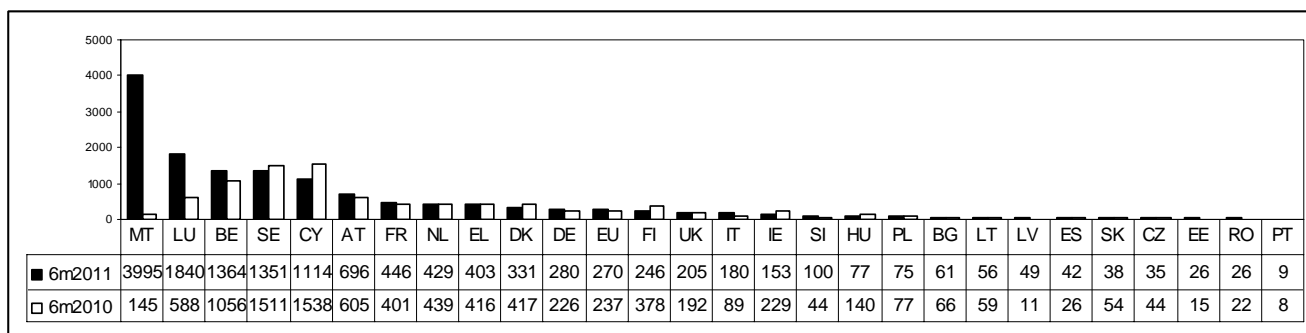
5000
4000
3000
2000
1000
0

| | MT | LU | BE | SE | CY | AT | FR | NL | EL | DK | DE | EU | FI | UK | IT | IE | SI | HU | PL | BG | LT | LV | ES | SK | CZ | EE | RO | PT |
|---|---|---|---|---|---|---|---|---|---|---|---|---|---|---|---|---|---|---|---|---|---|---|---|---|---|---|---|---|
| ■ 6m2011 | 3995 | 1840 | 1364 | 1351 | 1114 | 696 | 446 | 429 | 403 | 331 | 280 | 270 | 246 | 205 | 180 | 153 | 100 | 77 | 75 | 61 | 56 | 49 | 42 | 38 | 35 | 26 | 26 | 9 |
| □ 6m2010 | 145 | 588 | 1056 | 1511 | 1538 | 605 | 401 | 439 | 416 | 417 | 226 | 237 | 378 | 192 | 89 | 229 | 44 | 140 | 77 | 66 | 59 | 11 | 26 | 54 | 44 | 15 | 22 | 8 |